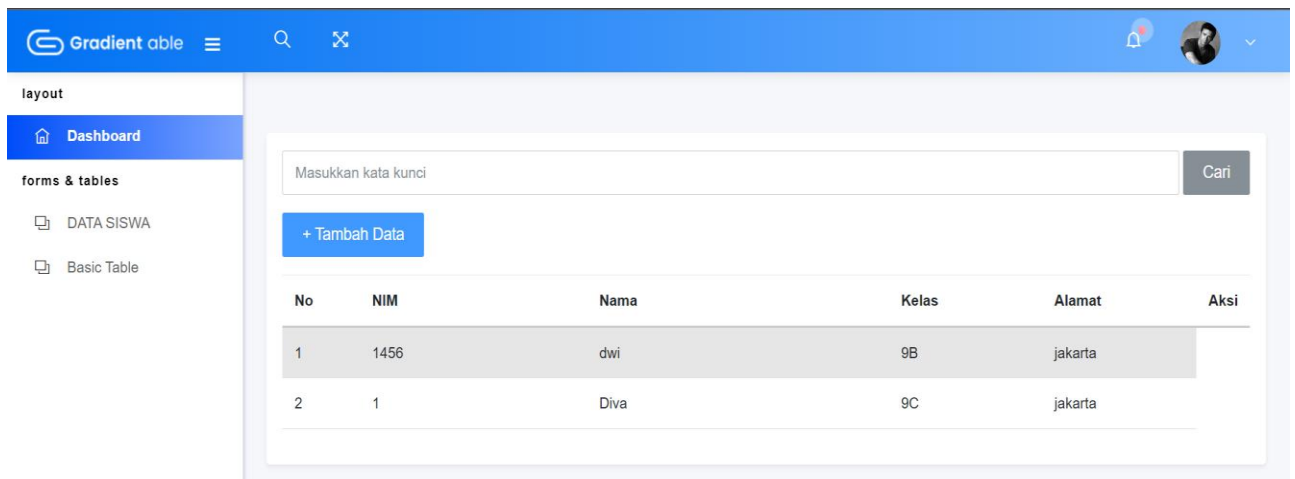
Gradient able

layout

Dashboard

forms & tables

DATA SISWA

Basic Table

Masukkan kata kunci

Cari

+ Tambah Data

| No | NIM | Nama | Kelas | Alamat | Aksi |
|---|---|---|---|---|---|
| 1 | 1456 | dwi | 9B | jakarta | |
| 2 | 1 | Diva | 9C | jakarta | |